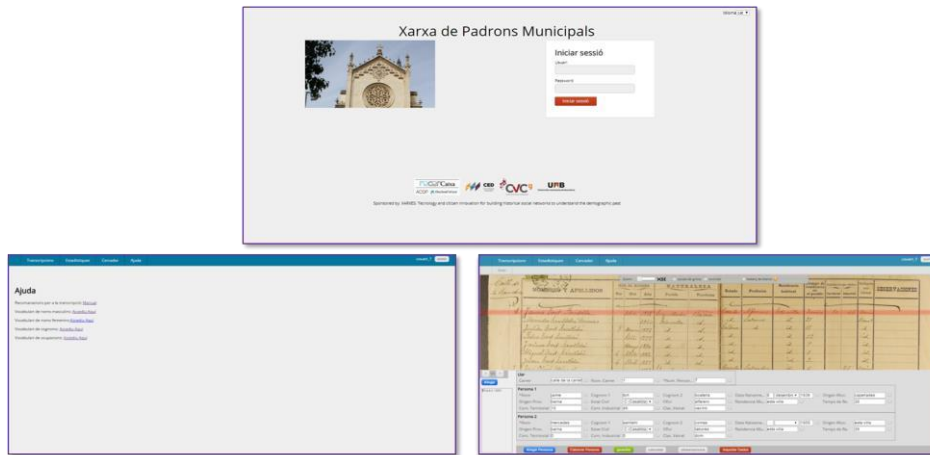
Idioma: ca

Xarxa de Padrons Municipals

Iniciar sessió

Usuari

Password

Iniciar sessió

CED UPB

Sponsored by: XARXES. Technology and citizen innovation for building historical social networks to understand the demographic past

Transcripcions Estadístiques Conceptes Ajuda

Ajuda

Recomanacions per a la transcripció: Manual

Visualització de noms masculins: Accedir Aquí

Visualització de noms femenins: Accedir Aquí

Visualització de cognoms: Accedir Aquí

Visualització de ocupacions: Accedir Aquí

Transcripcions Estadístiques Conceptes Ajuda

NOMBRES Y APELLIDOS

Persona 1

Persona 2

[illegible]